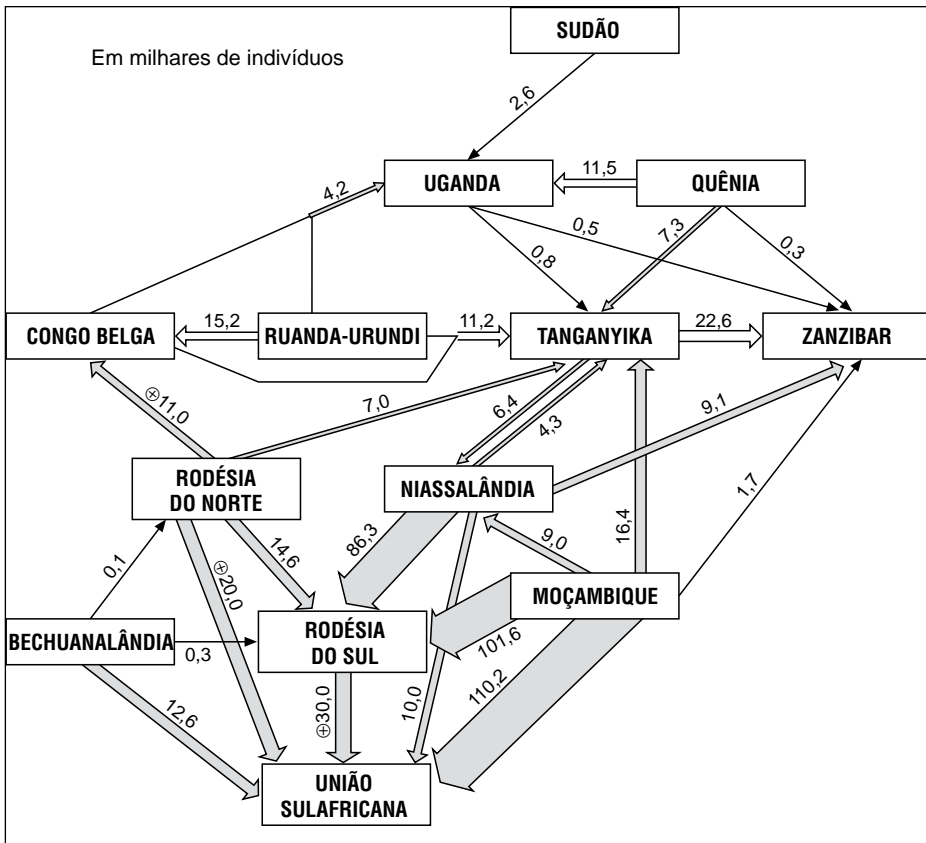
Em milhares de indivíduos

SUDÃO

2,6

UGANDA

11,5

QUÊNIA

4,2

0,5

7,3

0,3

0,8

CONGO BELGA

15,2

RUANDA-URUNDI

11,2

TANGANYIKA

22,6

ZANZIBAR

⊕11,0

7,0

6,4

4,3

9,1

RODÉSIA DO NORTE

NIASSALÂNDIA

1,7

0,1

⊕20,0

14,6

86,3

9,0

16,4

MOÇAMBIQUE

BECHUANALÂNDIA

0,3

RODÉSIA DO SUL

101,6

12,6

⊕30,0

10,0

110,2

UNIÃO SULAFRICANA